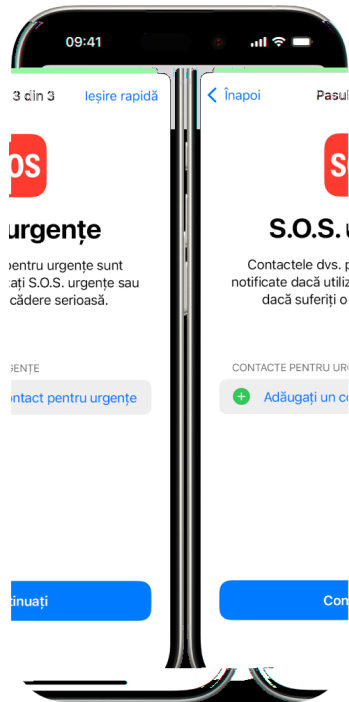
09:41

3 din 3 Ieșire rapidă

OS

urgențe

pentru urgențe sunt
ați S.O.S. urgențe sau
cădere serioasă.

RGENȚE

ontact pentru urgențe

tinuați

< Înapoi Pasul

S

S.O.S. u

Contactele dvs. p
notificate dacă utiliz
dacă suferiți o

CONTACTE PENTRU URG

Adăugați un co

Con